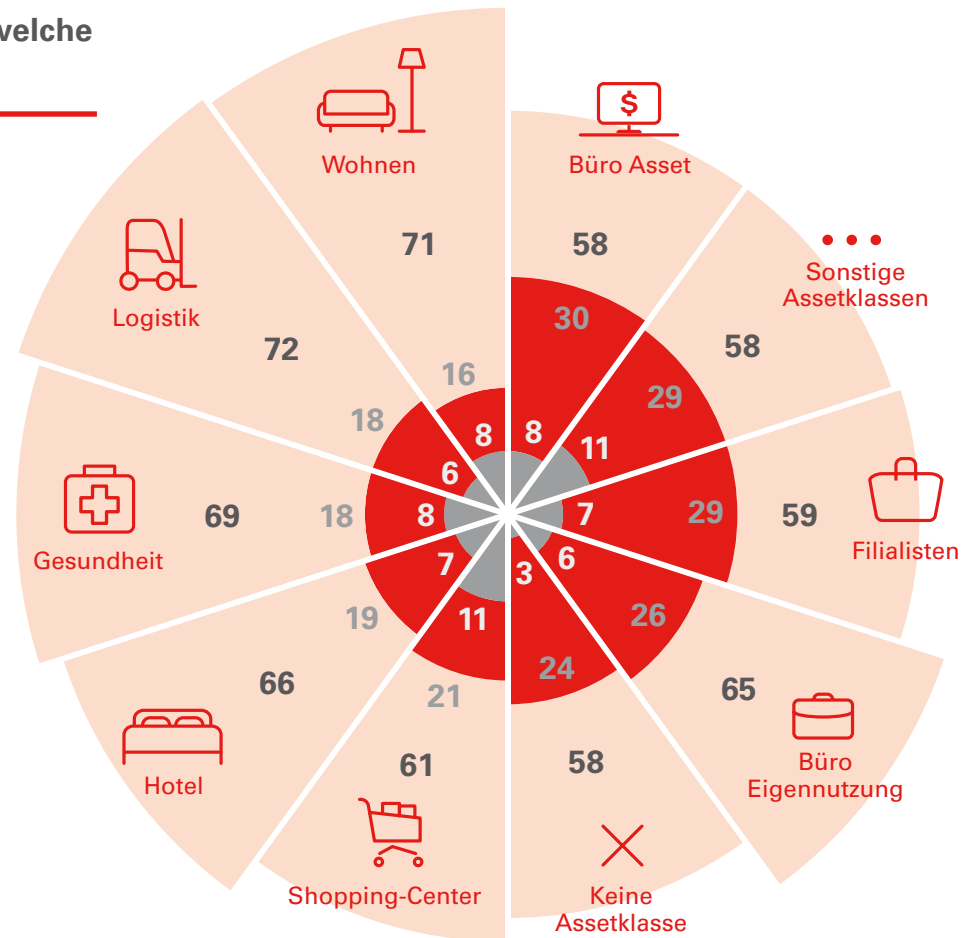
welche

Wohnen
71
16
8

Büro Asset
58
30
8

Sonstige Assetklassen
58
29
11

Filialisten
59
29
7

Büro Eigennutzung
65
26
6

Keine Assetklasse
58
24
3

Shopping-Center
61
21
11

Hotel
66
19
7

Gesundheit
69
18
8

Logistik
72
18
6